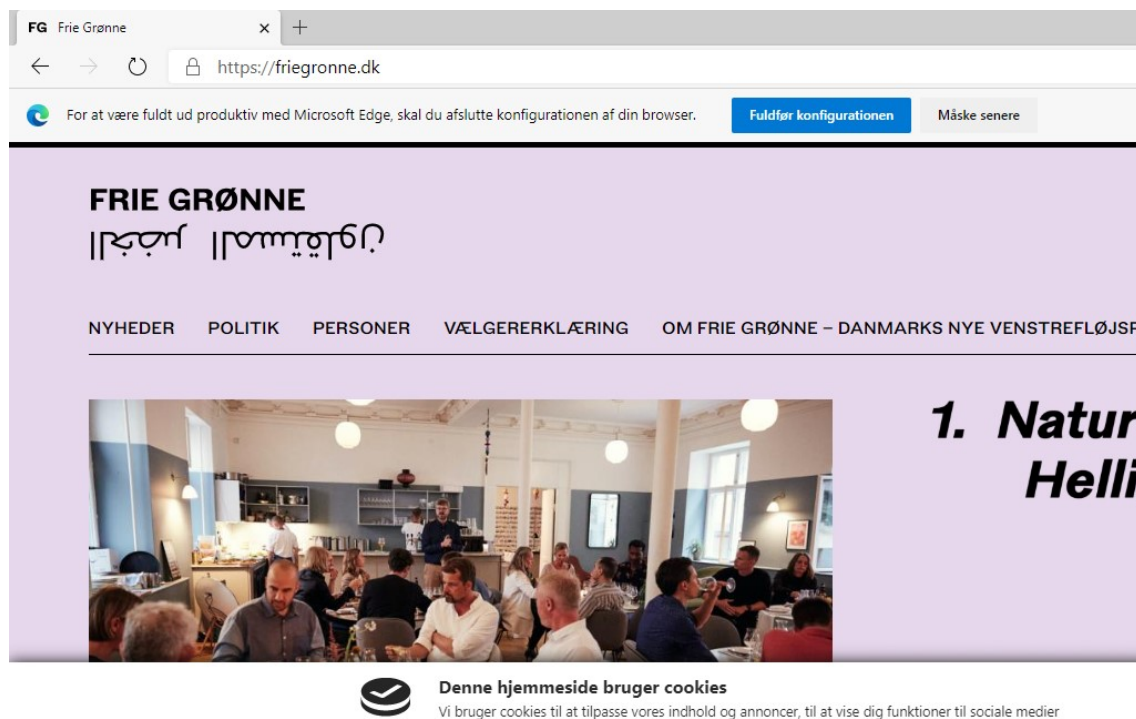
FG Frie Grønne

https://friegronne.dk

For at være fuldt ud produktiv med Microsoft Edge, skal du afslutte konfigurationen af din browser.

Fuldfør konfigurationen

Måske senere

FRIE GRØNNE

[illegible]

NYHEDER POLITIK PERSONER VÆLGERERKLÆRING OM FRIE GRØNNE – DANMARKS NYE VENSTREFLØJSP

1. Natur
Helli

Denne hjemmeside bruger cookies

Vi bruger cookies til at tilpasse vores indhold og annoncer, til at vise dig funktioner til sociale medier